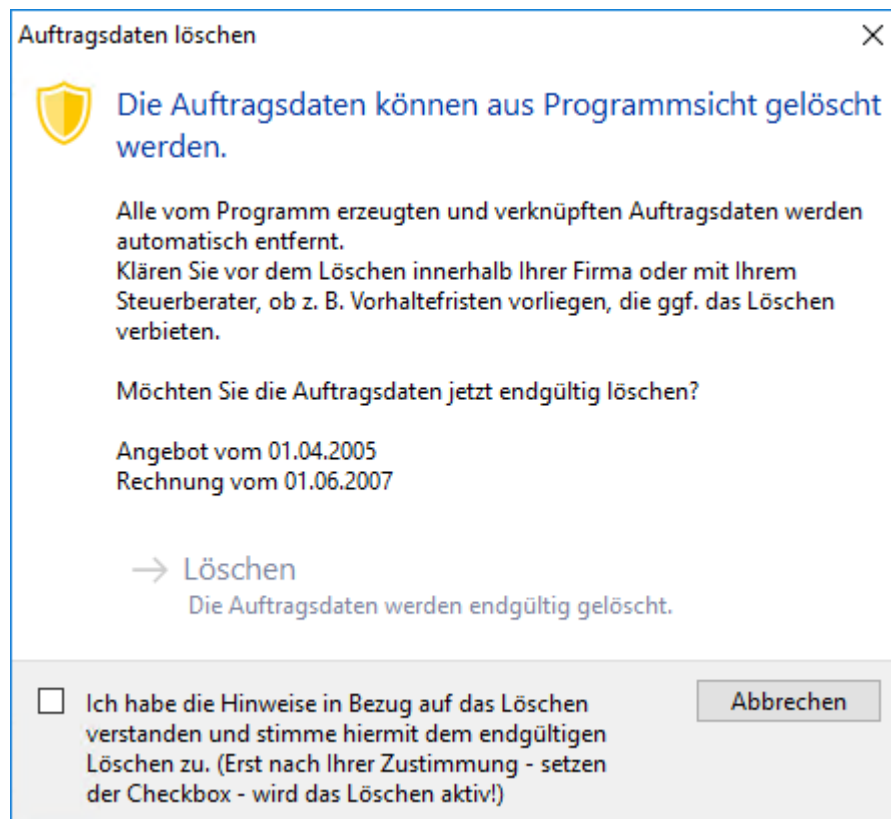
Auftragsdaten löschen

×

Die Auftragsdaten können aus Programmsicht gelöscht werden.

Alle vom Programm erzeugten und verknüpften Auftragsdaten werden automatisch entfernt.
Klären Sie vor dem Löschen innerhalb Ihrer Firma oder mit Ihrem Steuerberater, ob z. B. Vorhaltefristen vorliegen, die ggf. das Löschen verbieten.

Möchten Sie die Auftragsdaten jetzt endgültig löschen?

Angebot vom 01.04.2005
Rechnung vom 01.06.2007

→ Löschen
Die Auftragsdaten werden endgültig gelöscht.

Ich habe die Hinweise in Bezug auf das Löschen verstanden und stimme hiermit dem endgültigen Löschen zu. (Erst nach Ihrer Zustimmung - setzen der Checkbox - wird das Löschen aktiv!)

Abbrechen